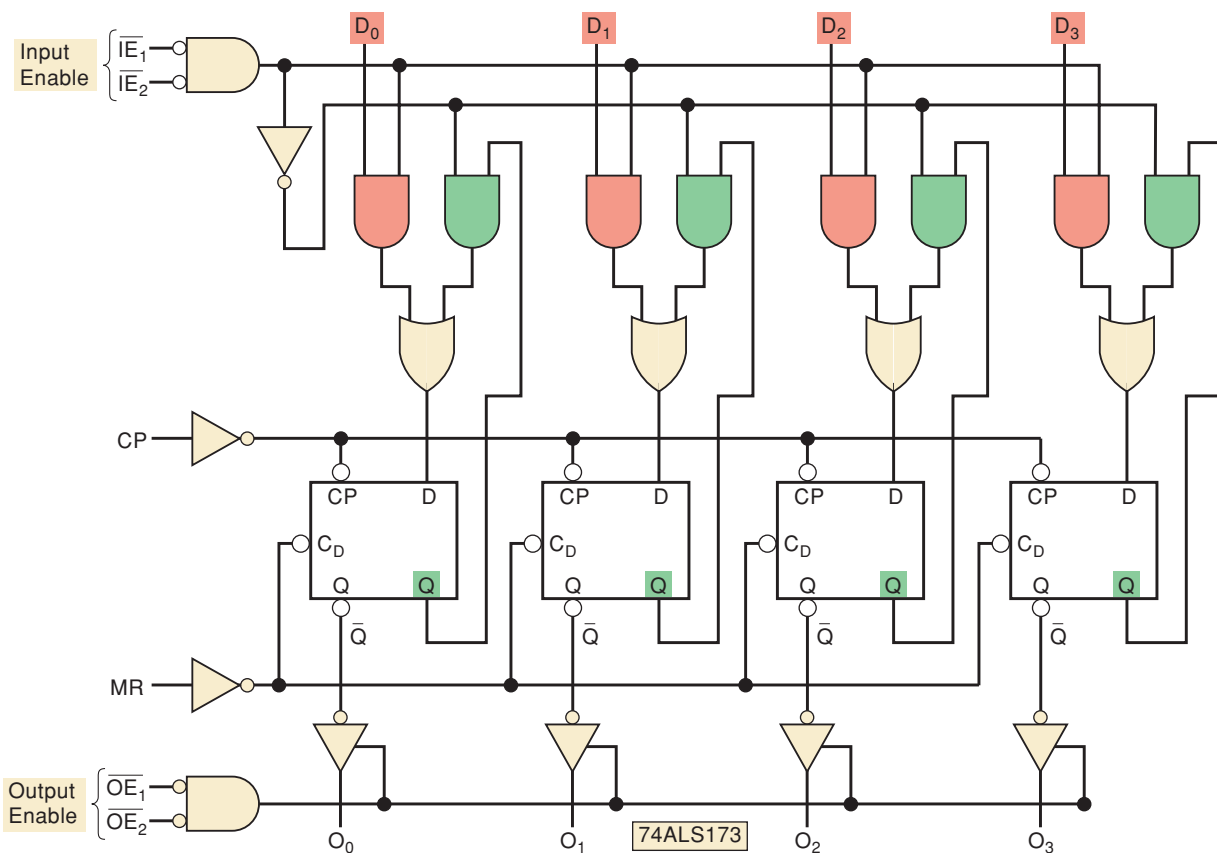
Input Enable
$\overline{IE}_1$
$\overline{IE}_2$

$D_0$
$D_1$
$D_2$
$D_3$

CP

CP D
$C_D$
Q Q
$\overline{Q}$

CP D
$C_D$
Q Q
$\overline{Q}$

CP D
$C_D$
Q Q
$\overline{Q}$

CP D
$C_D$
Q Q
$\overline{Q}$

MR

Output Enable
$\overline{OE}_1$
$\overline{OE}_2$

$O_0$
$O_1$
74ALS173
$O_2$
$O_3$